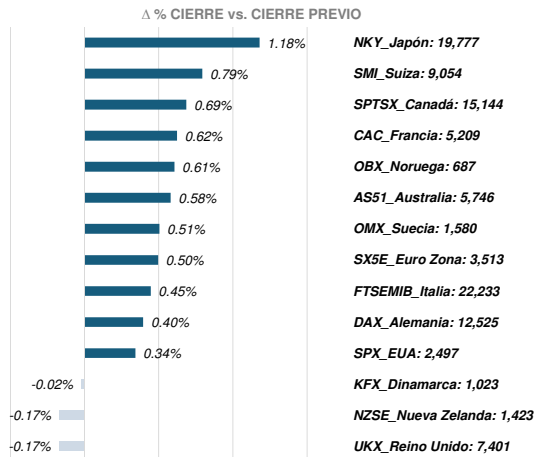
Δ % CIERRE vs. CIERRE PREVIO

| Valor | Índice |
|---|---|
| 1.18% | NKY_Japón: 19,777 |
| 0.79% | SMI_Suiza: 9,054 |
| 0.69% | SPTSX_Canadá: 15,144 |
| 0.62% | CAC_Francia: 5,209 |
| 0.61% | OBX_Noruega: 687 |
| 0.58% | AS51_Australia: 5,746 |
| 0.51% | OMX_Suecia: 1,580 |
| 0.50% | SX5E_Euro Zona: 3,513 |
| 0.45% | FTSEMIB_Italia: 22,233 |
| 0.40% | DAX_Alemania: 12,525 |
| 0.34% | SPX_EUA: 2,497 |
| -0.02% | KFX_Dinamarca: 1,023 |
| -0.17% | NZSE_Nueva Zelanda: 1,423 |
| -0.17% | UKX_Reino Unido: 7,401 |